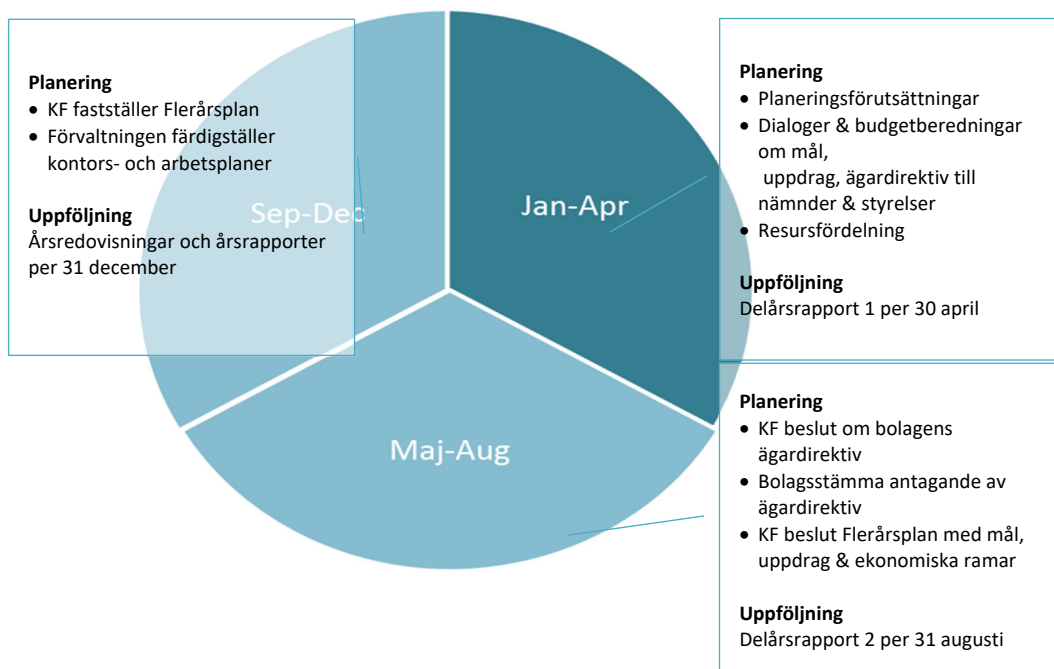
**Planering**
- KF fastställer Flerårsplan
- Förvaltningen färdigställer kontors- och arbetsplaner

**Uppföljning**
Årsredovisningar och årsrapporter per 31 december

Sep-Dec

Jan-Apr

**Planering**
- Planeringsförutsättningar
- Dialoger & budgetberedningar om mål, uppdrag, ägardirektiv till nämnder & styrelser
- Resursfördelning

**Uppföljning**
Delårsrapport 1 per 30 april

Maj-Aug

**Planering**
- KF beslut om bolagens ägardirektiv
- Bolagsstämma antagande av ägardirektiv
- KF beslut Flerårsplan med mål, uppdrag & ekonomiska ramar

**Uppföljning**
Delårsrapport 2 per 31 augusti